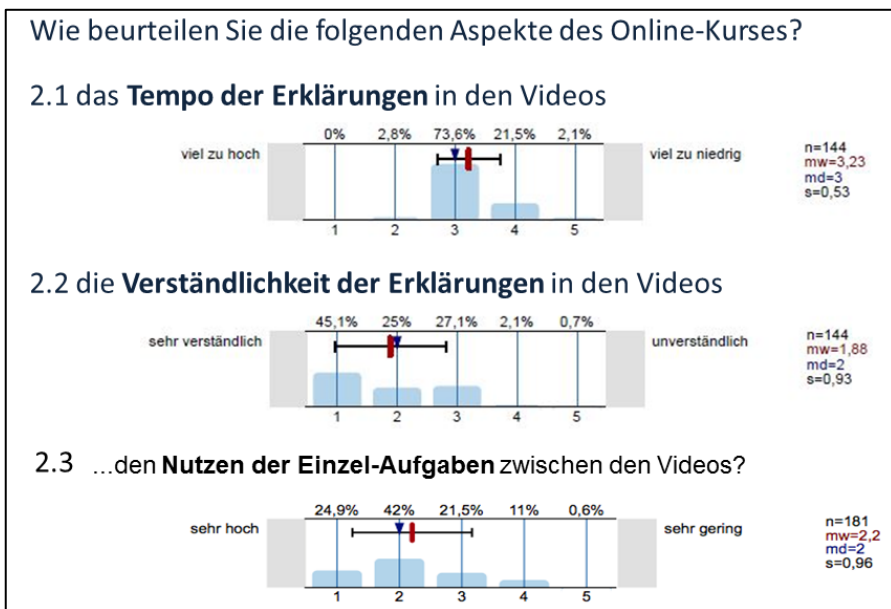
Wie beurteilen Sie die folgenden Aspekte des Online-Kurses?

2.1 das **Tempo der Erklärungen** in den Videos

| | 0% | 2,8% | 73,6% | 21,5% | 2,1% | |
|---|---|---|---|---|---|---|
| viel zu hoch | 1 | 2 | 3 | 4 | 5 | viel zu niedrig |

n=144
mw=3,23
md=3
s=0,53

2.2 die **Verständlichkeit der Erklärungen** in den Videos

| | 45,1% | 25% | 27,1% | 2,1% | 0,7% | |
|---|---|---|---|---|---|---|
| sehr verständlich | 1 | 2 | 3 | 4 | 5 | unverständlich |

n=144
mw=1,88
md=2
s=0,93

2.3 ...den **Nutzen der Einzel-Aufgaben** zwischen den Videos?

| | 24,9% | 42% | 21,5% | 11% | 0,6% | |
|---|---|---|---|---|---|---|
| sehr hoch | 1 | 2 | 3 | 4 | 5 | sehr gering |

n=181
mw=2,2
md=2
s=0,96